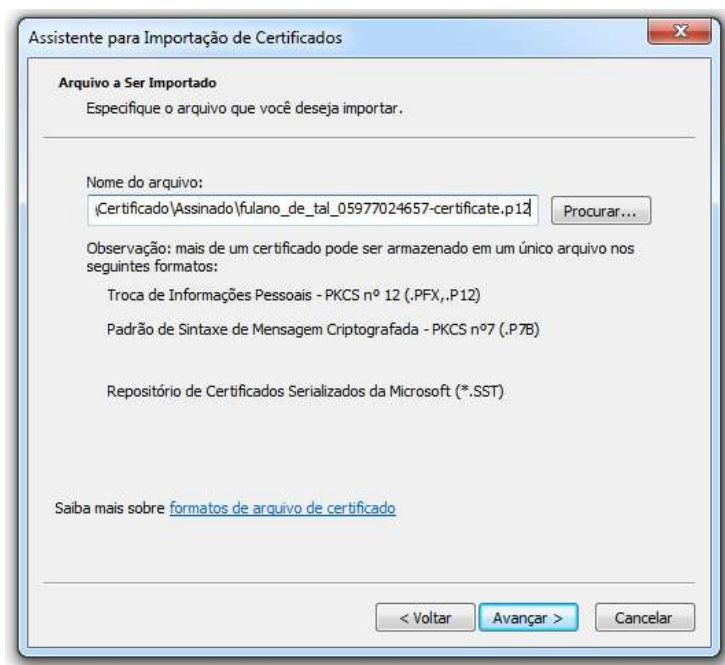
Assistente para Importação de Certificados

Arquivo a Ser Importado

Especifique o arquivo que você deseja importar.

Nome do arquivo:

\Certificado\Assinado\fulano_de_tal_05977024657-certificate.p12

Procurar...

Observação: mais de um certificado pode ser armazenado em um único arquivo nos seguintes formatos:

Troca de Informações Pessoais - PKCS nº 12 (.PFX,.P12)

Padrão de Sintaxe de Mensagem Criptografada - PKCS nº7 (.P7B)

Repositório de Certificados Serializados da Microsoft (*.SST)

Saiba mais sobre formatos de arquivo de certificado

< Voltar

Avançar >

Cancelar